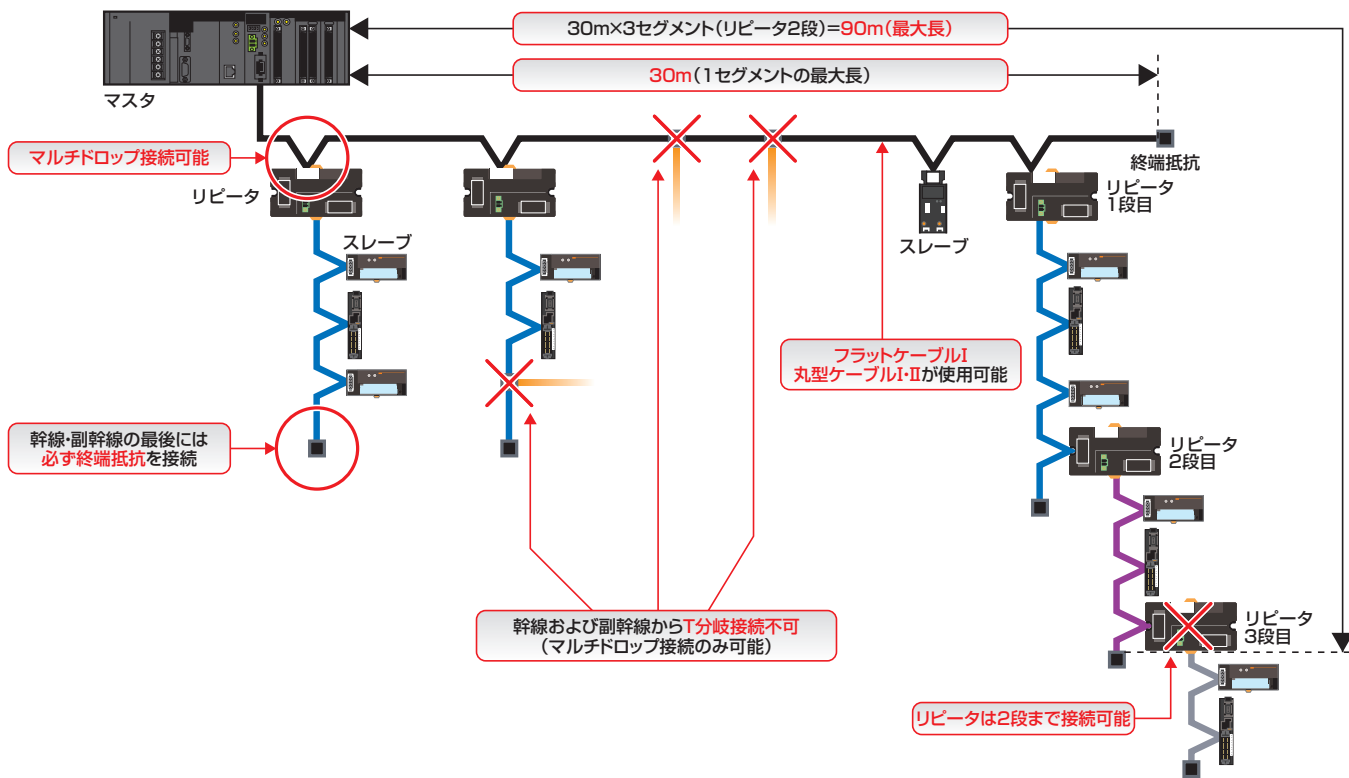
30m×3セグメント(リピータ2段)=90m(最大長)

30m(1セグメントの最大長)

マスタ

マルチドロップ接続可能

リピータ

スレーブ

終端抵抗

リピータ 1段目

スレーブ

フラットケーブルI 丸型ケーブルI・IIが使用可能

幹線・副幹線の最後には 必ず終端抵抗を接続

リピータ 2段目

リピータ 3段目

幹線および副幹線からT分岐接続不可 (マルチドロップ接続のみ可能)

リピータは2段まで接続可能